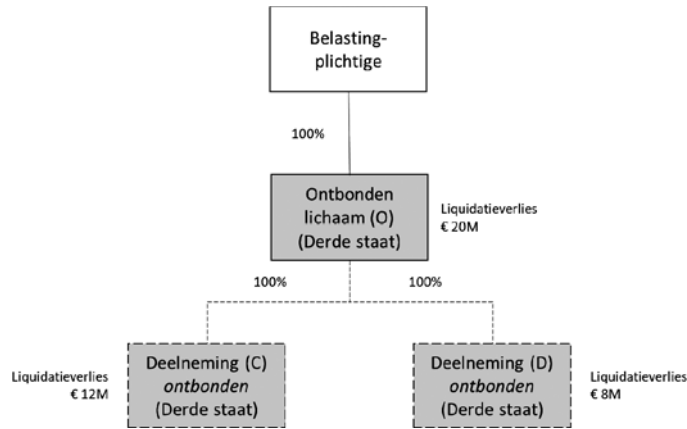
Belastingplichtige

100%

Ontbonden lichaam (O) (Derde staat)

Liquidatieverlies € 20M

100%

100%

Liquidatieverlies € 12M

Deelneming (C) *ontbonden* (Derde staat)

Deelneming (D) *ontbonden* (Derde staat)

Liquidatieverlies € 8M